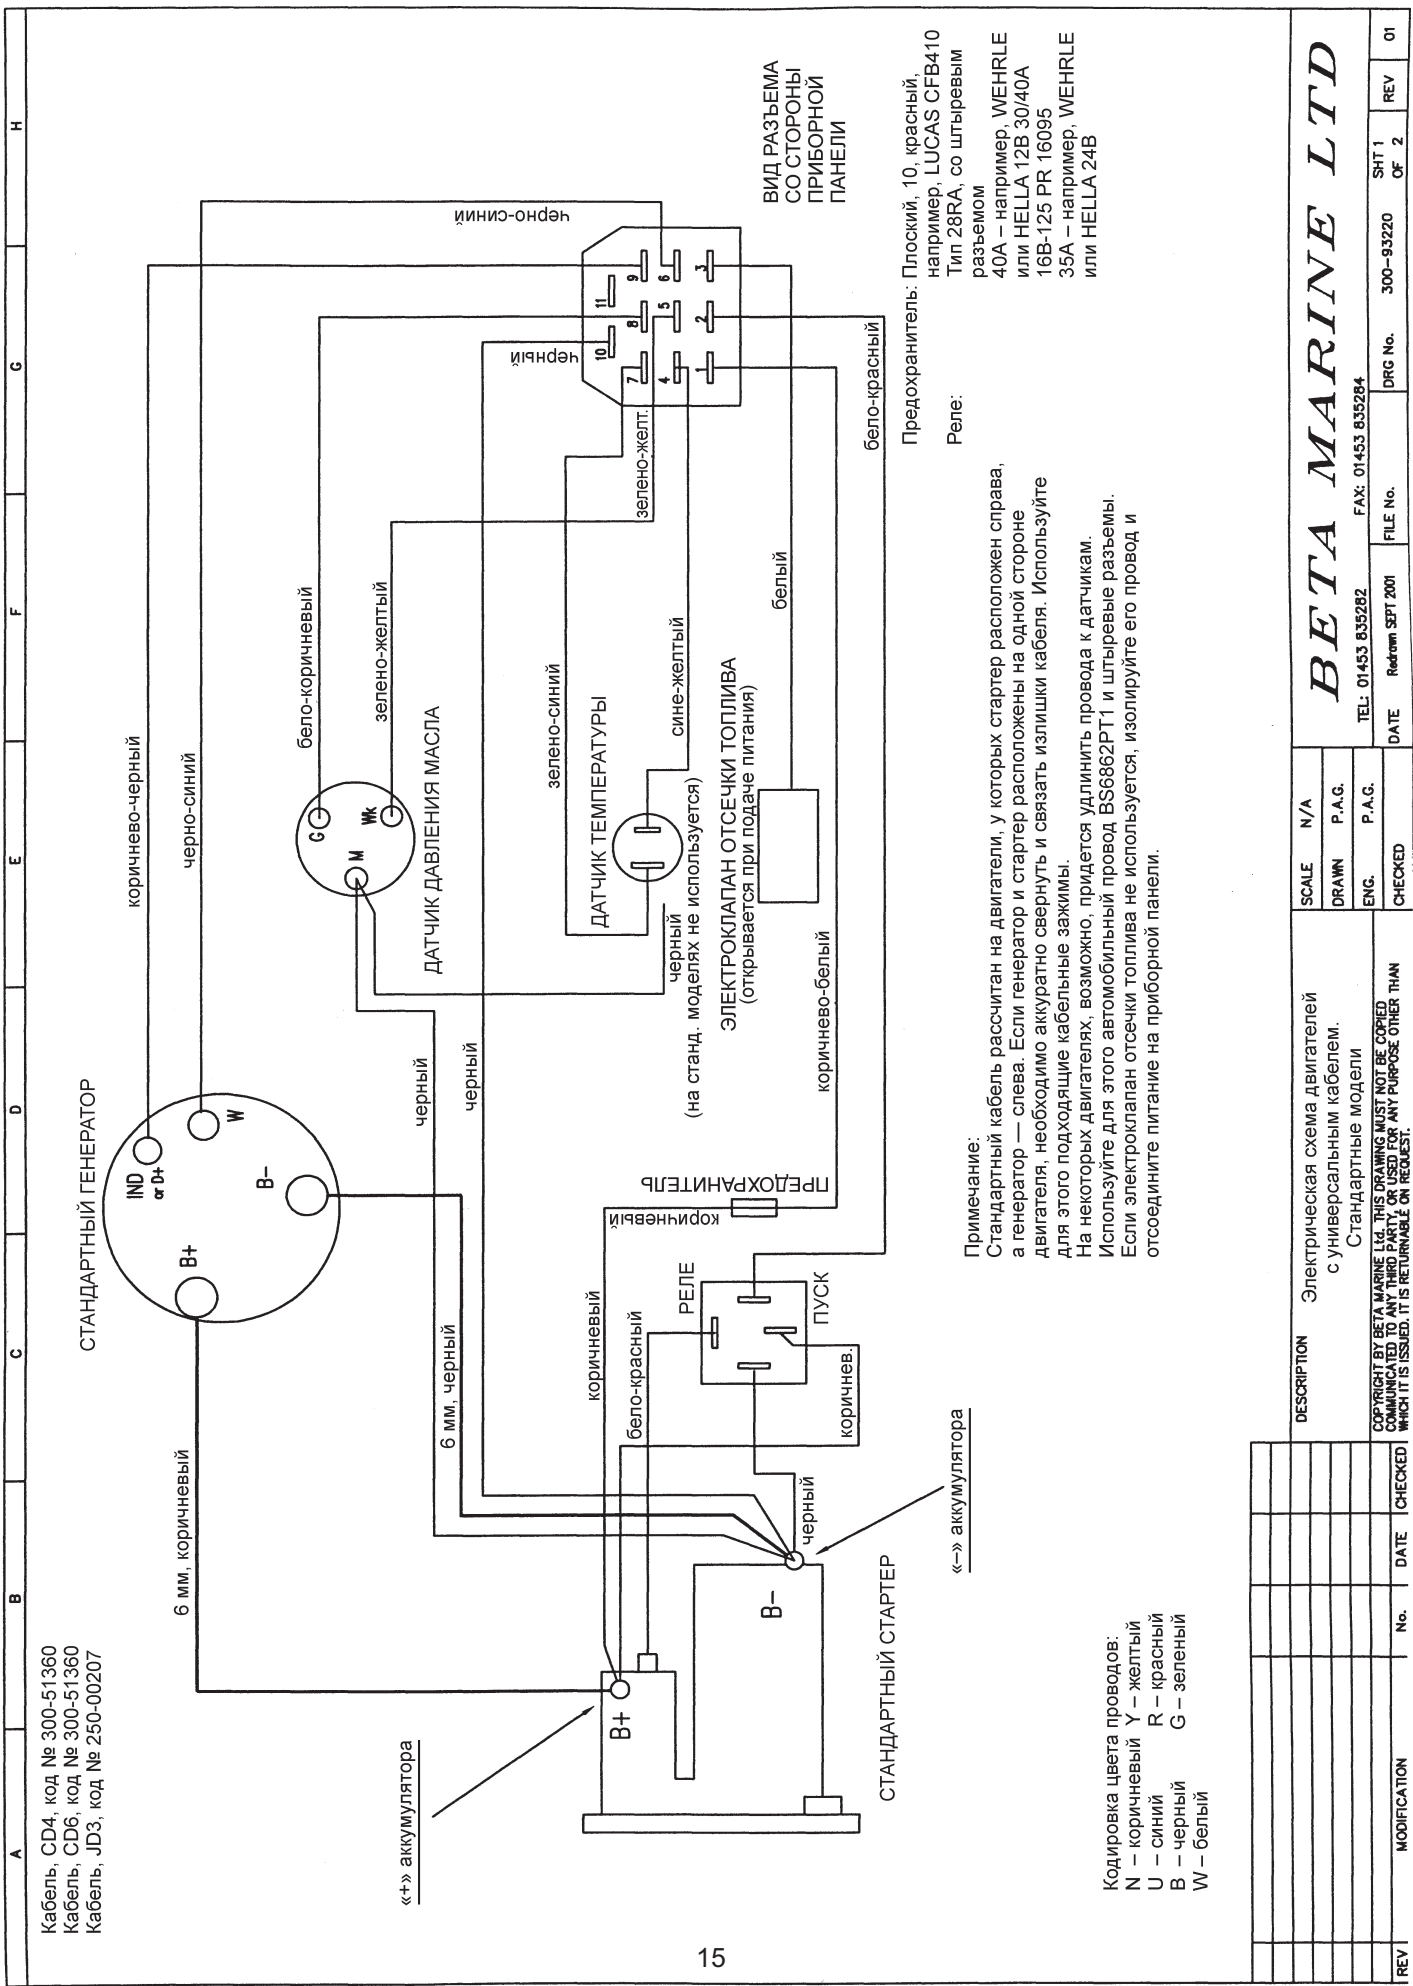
Кабель, CD4, код № 300-51360
Кабель, CD6, код № 300-51360
Кабель, JD3, код № 250-00207

СТАНДАРТНЫЙ ГЕНЕРАТОР

IND or D+
W
B+
B–

6 мм, коричневый
6 мм, черный
коричнево-черный
черно-синий
черный
черный

«+» аккумулятора
«–» аккумулятора

B+
B–
СТАНДАРТНЫЙ СТАРТЕР

коричневый
бело-красный
РЕЛЕ
ПУСК
коричнев.
черный
коричневый
ПРЕДОХРАНИТЕЛЬ

G
M
Wk
ДАТЧИК ДАВЛЕНИЯ МАСЛА
бело-коричневый
зелено-желтый

ДАТЧИК ТЕМПЕРАТУРЫ
черный
(на станд. моделях не используется)
зелено-синий
сине-желтый

ЭЛЕКТРОКЛАПАН ОТСЕЧКИ ТОПЛИВА
(открывается при подаче питания)
коричнево-белый
белый

зелено-желт.
черный
бело-красный
черно-синий
7 10 11 9
4 8 5 6
1 2 3

ВИД РАЗЪЕМА СО СТОРОНЫ ПРИБОРНОЙ ПАНЕЛИ

Предохранитель: Плоский, 10, красный, например, LUCAS CFB410 Тип 28RA, со штыревым разъемом
Реле: 40A – например, WEHRLE или HELLA 12B 30/40A 16B-125 PR 16095
35A – например, WEHRLE или HELLA 24B

Примечание:
Стандартный кабель рассчитан на двигатели, у которых стартер расположен справа, а генератор — слева. Если генератор и стартер расположены на одной стороне двигателя, необходимо аккуратно свернуть и связать излишки кабеля. Используйте для этого подходящие кабельные зажимы.
На некоторых двигателях, возможно, придется удлинить провода к датчикам. Используйте для этого автомобильный провод BS6862PT1 и штыревые разъемы.
Если электроклапан отсечки топлива не используется, изолируйте его провод и отсоедините питание на приборной панели.

Кодировка цвета проводов:
N – коричневый Y – желтый
U – синий R – красный
B – черный G – зеленый
W – белый

15

| REV | MODIFICATION | No. | DATE | CHECKED |
|---|---|---|---|---|

DESCRIPTION
Электрическая схема двигателей с универсальным кабелем.
Стандартные модели

COPYRIGHT BY BETA MARINE Ltd. THIS DRAWING MUST NOT BE COPIED COMMUNICATED TO ANY THIRD PARTY, OR USED FOR ANY PURPOSE OTHER THAN WHICH IT IS ISSUED. IT IS RETURNABLE ON REQUEST.

SCALE N/A
DRAWN P.A.G.
ENG. P.A.G.
CHECKED

BETA MARINE LTD
TEL: 01453 835282 FAX: 01453 835284
DATE Redrawn SEPT 2001
FILE No.
DRG No. 300-93220
SHT 1 OF 2
REV 01

A B C D E F G H